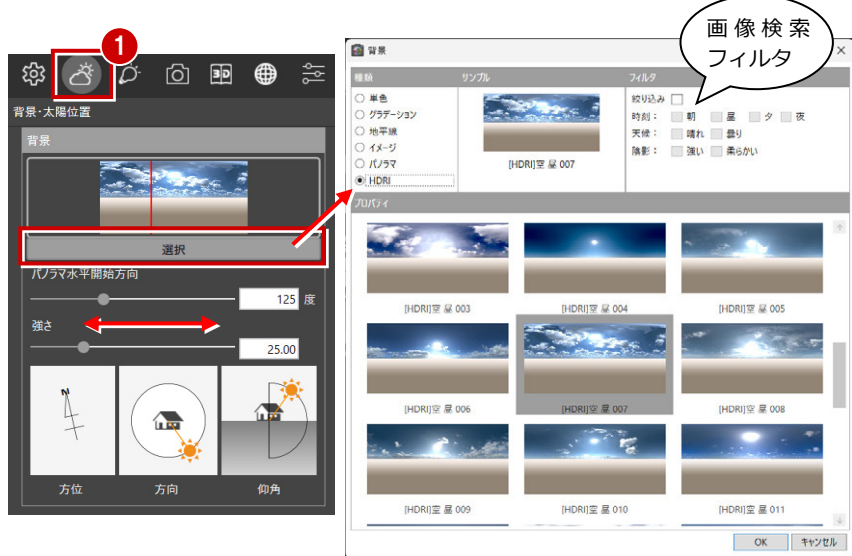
1

背景・太陽位置

背景

選択

パノラマ水平開始方向

125 度

強さ

25.00

N

方位

方向

仰角

背景

画像検索フィルタ

種類

サンプル

フィルタ

単色

グラデーション

地平線

イメージ

パノラマ

HDRI

[HDRI]空 昼 007

絞り込み

時刻：

朝

昼

夕

夜

天候：

晴れ

曇り

陰影：

強い

柔らかい

プロパティ

[HDRI]空 昼 003

[HDRI]空 昼 004

[HDRI]空 昼 005

[HDRI]空 昼 006

[HDRI]空 昼 007

[HDRI]空 昼 008

[HDRI]空 昼 009

[HDRI]空 昼 010

[HDRI]空 昼 011

OK

キャンセル